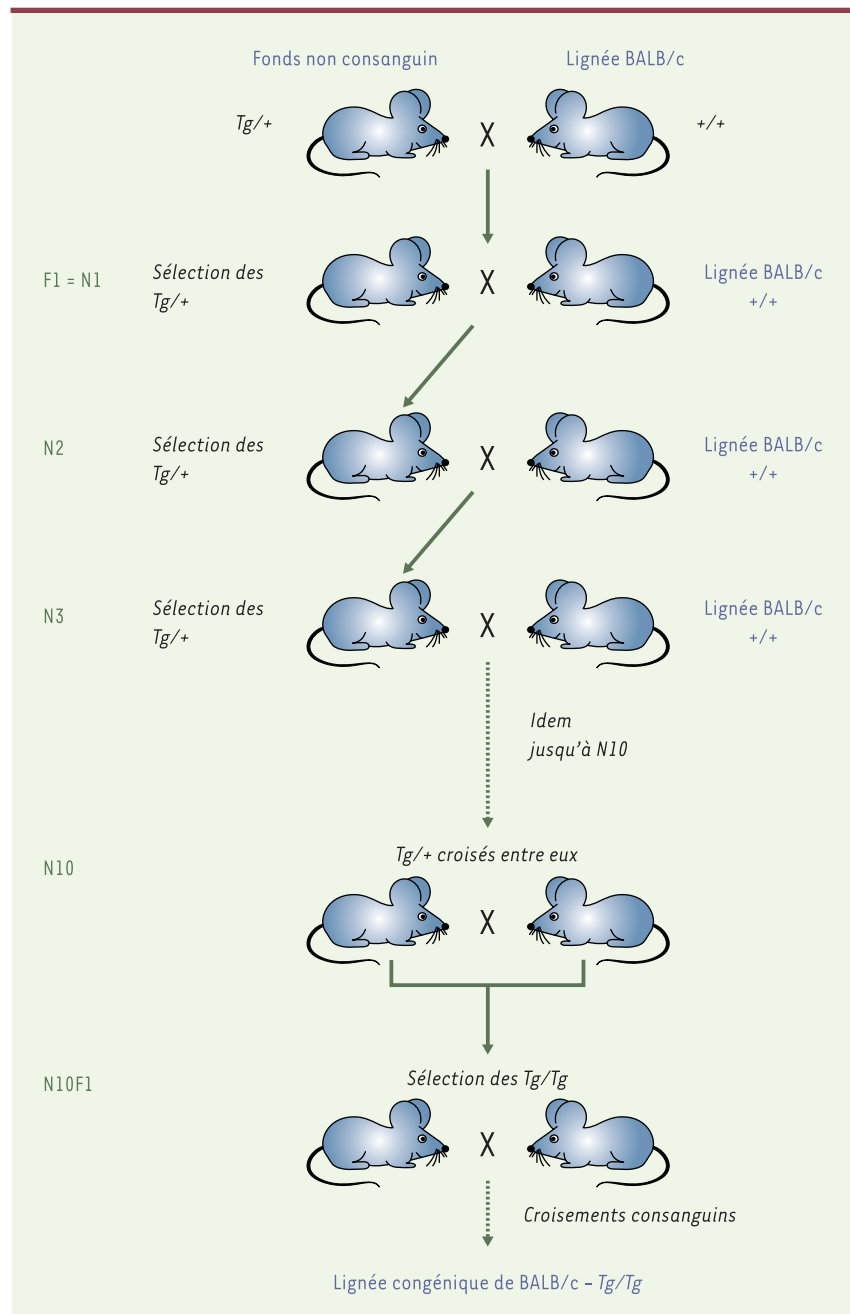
Fonds non consanguin

Lignée BALB/c

Tg/+

X

+/+

F1 = N1

Sélection des Tg/+

X

Lignée BALB/c +/+

N2

Sélection des Tg/+

X

Lignée BALB/c +/+

N3

Sélection des Tg/+

X

Lignée BALB/c +/+

Idem jusqu'à N10

N10

Tg/+ croisés entre eux

X

N10F1

Sélection des Tg/Tg

X

Croisements consanguins

Lignée congénique de BALB/c - Tg/Tg